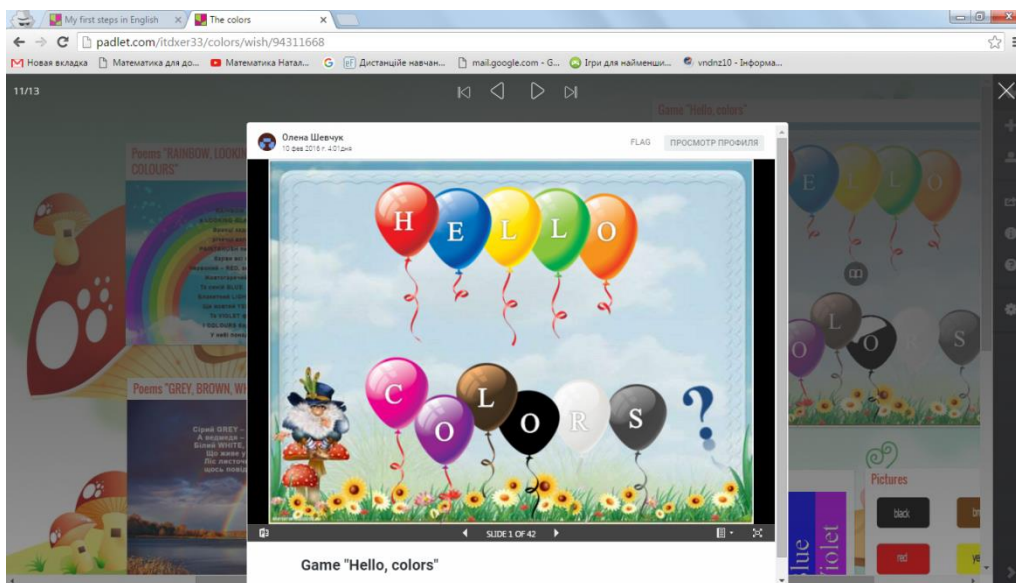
My first steps in English ×
The colors ×
padlet.com/itdxer33/colors/wish/94311668
Новая вкладка
Математика для до...
Математика Натал...
Дистанційне навчан...
mail.google.com - G...
Ігри для найменши...
vndnz10 - Інформа...

11/13

Game "Hello, colors"

Poems "RAINBOW, LOOKING COLOURS"

Poems "GREY, BROWN, WH

Олена Шевчук
10 фев 2016 г. 4:01дня
FLAG
ПРОСМОТР ПРОФИЛЯ

H E L L O
C O L O R S
?

SLIDE 1 OF 42

Game "Hello, colors"

Pictures
black
red
blue
violet

E L O
L O S
O

Сірий GREY
А ведмедя
Білий WHITE,
Що живе у
Ліс листоч
щось нове